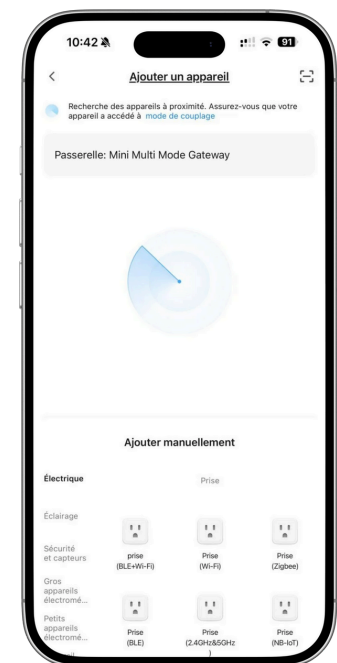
10:42 

91

<

Ajouter un appareil

Recherche des appareils à proximité. Assurez-vous que votre appareil a accédé à mode de couplage

Passerelle: Mini Multi Mode Gateway

Ajouter manuellement

Électrique

Prise

Éclairage

Sécurité et capteurs

prise (BLE+Wi-Fi)

Prise (Wi-Fi)

Prise (Zigbee)

Gros appareils électromé...

Petits appareils électromé...

Prise (BLE)

Prise (2.4GHz&5GHz
)

Prise (NB-IoT)

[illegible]